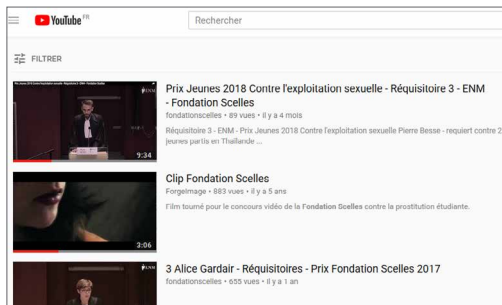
YouTube FR

Rechercher

FILTRER

Prix Jeunes 2018 Contre l'exploitation sexuelle - Réquisitoire 3 - ENM - Fondation Scelles

fondationscelles • 89 vues • il y a 4 mois

Réquisitoire 3 - ENM - Prix Jeunes 2018 Contre l'exploitation sexuelle Pierre Besse - requiert contre 2 jeunes partis en Thaïlande ...

9:34

Clip Fondation Scelles

ForgeImage • 883 vues • il y a 5 ans

Film tourné pour le concours vidéo de la Fondation Scelles contre la prostitution étudiante.

3:06

3 Alice Gardair - Réquisitoires - Prix Fondation Scelles 2017

fondationscelles • 655 vues • il y a 1 an